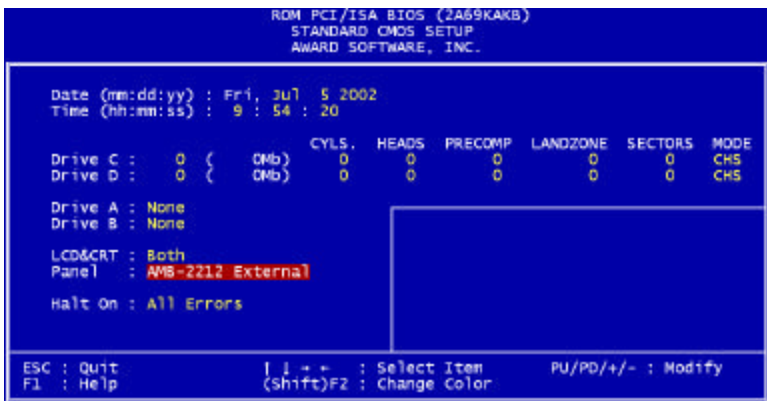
ROM PCI/ISA BIOS (2A69KAKB)
STANDARD CMOS SETUP
AWARD SOFTWARE, INC.

Date (mm:dd:yy) : Fri, Jul 5 2002
Time (hh:mm:ss) : 9 : 54 : 20

| | | | CYLS. | HEADS | PRECOMP | LANDZONE | SECTORS | MODE |
|---|---|---|---|---|---|---|---|---|
| Drive C : | 0 | ( 0Mb) | 0 | 0 | 0 | 0 | 0 | CHS |
| Drive D : | 0 | ( 0Mb) | 0 | 0 | 0 | 0 | 0 | CHS |

Drive A : None
Drive B : None

LCD&CRT : Both
Panel : AMB-2212 External

Halt On : All Errors

ESC : Quit
F1 : Help
↑ ↓ → ← : Select Item
(Shift)F2 : Change Color
PU/PD/+/- : Modify